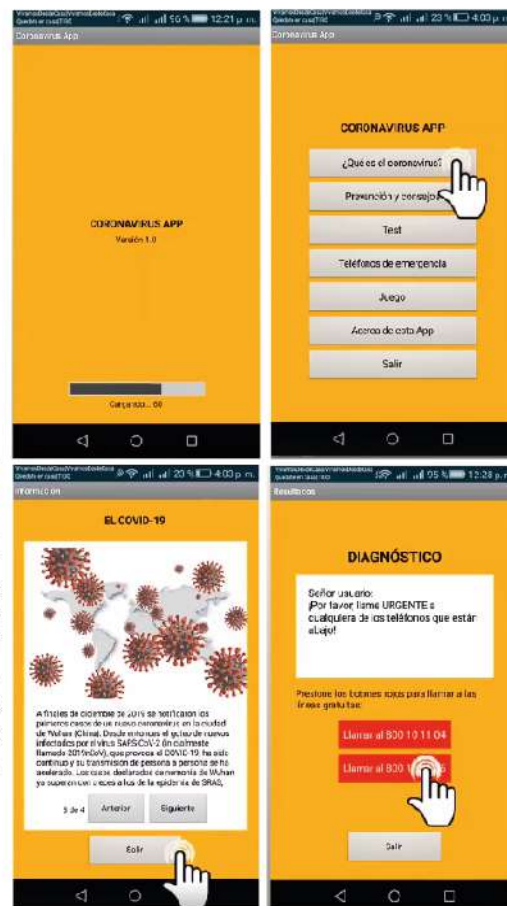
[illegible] 59% 12:21 p. m.
Coronavirus App

CORONAVIRUS APP
Versión 1.0

Cargando... 60

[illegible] 23% 4:03 p. m.
Coronavirus App

CORONAVIRUS APP

¿Qué es el coronavirus?
Prevención y consejos
Test
Teléfonos de emergencia
Juego
Acerca de esta App
Salir

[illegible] 23% 4:03 p. m.
Información

EL COVID-19

A finales de diciembre de 2019 se notificaron los primeros casos de un nuevo coronavirus en la ciudad de Wuhan (China). Desde entonces el goteo de nuevos infectados por el virus SARS-CoV-2 (inicialmente llamado 2019nCoV), que provoca el COVID-19, ha sido continuo y su transmisión de persona a persona se ha acelerado. Los casos declarados de neumonía de Wuhan ya superan con creces a los de la epidemia de SRAS,

5 de 4 Anterior Siguiente

Salir

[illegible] 95% 12:28 p. m.
Resultados

DIAGNÓSTICO

Señor usuario:
¡Por favor, llame URGENTE a cualquiera de los teléfonos que están abajo!

Presione los botones rojos para llamar a las líneas gratuitas:

Llamar al 800 10 11 04
Llamar al 800 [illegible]

Salir